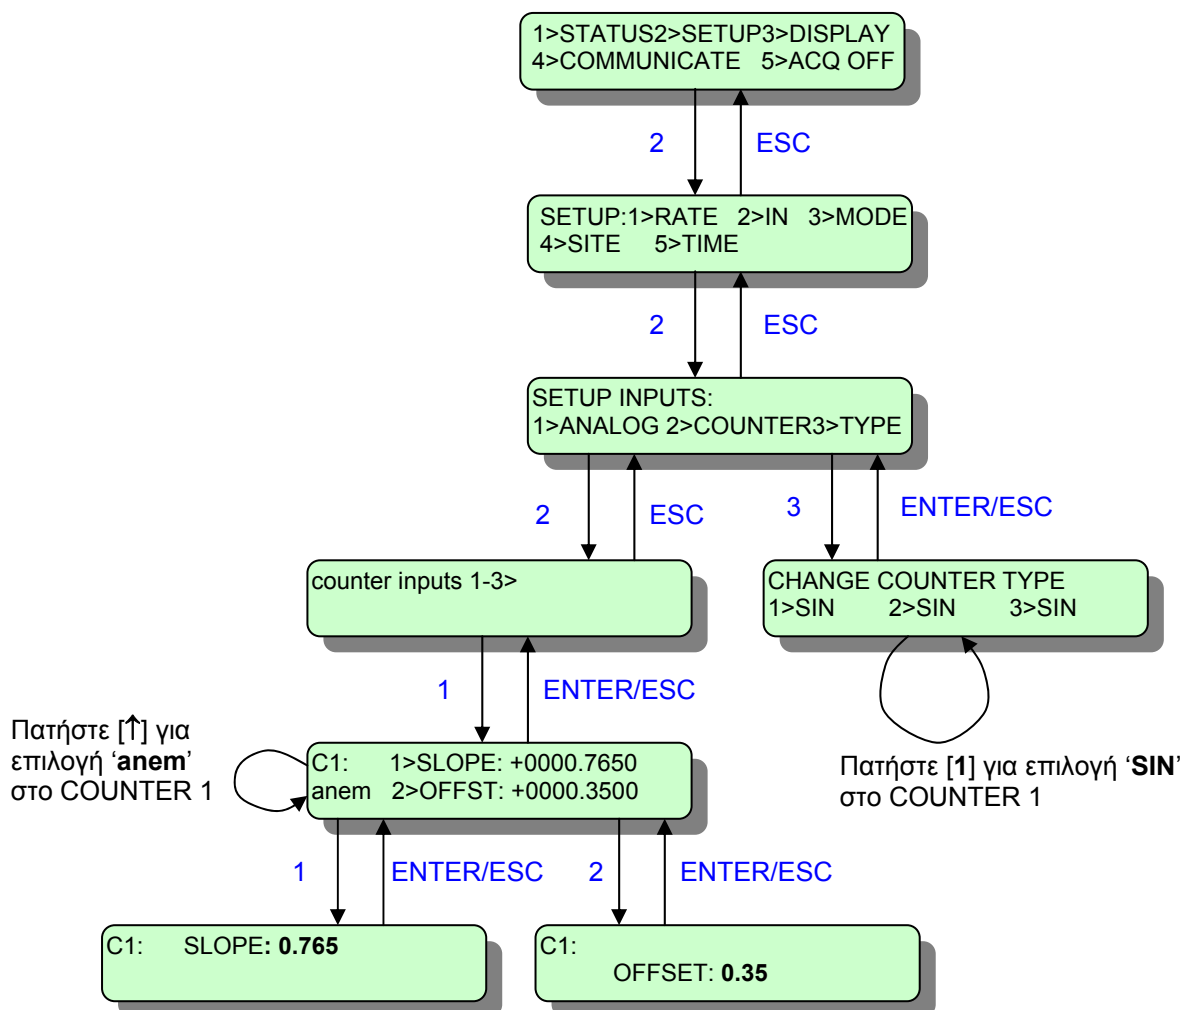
1>STATUS2>SETUP3>DISPLAY
4>COMMUNICATE 5>ACQ OFF

2

ESC

SETUP:1>RATE 2>IN 3>MODE
4>SITE 5>TIME

2

ESC

SETUP INPUTS:
1>ANALOG 2>COUNTER3>TYPE

2

ESC

3

ENTER/ESC

counter inputs 1-3>

CHANGE COUNTER TYPE
1>SIN 2>SIN 3>SIN

1

ENTER/ESC

Πατήστε [↑] για επιλογή ‘**anem**’ στο COUNTER 1

C1: 1>SLOPE: +0000.7650
anem 2>OFFST: +0000.3500

Πατήστε [**1**] για επιλογή ‘**SIN**’ στο COUNTER 1

1

ENTER/ESC

2

ENTER/ESC

C1: SLOPE**: 0.765**

C1:
OFFSET: **0.35**